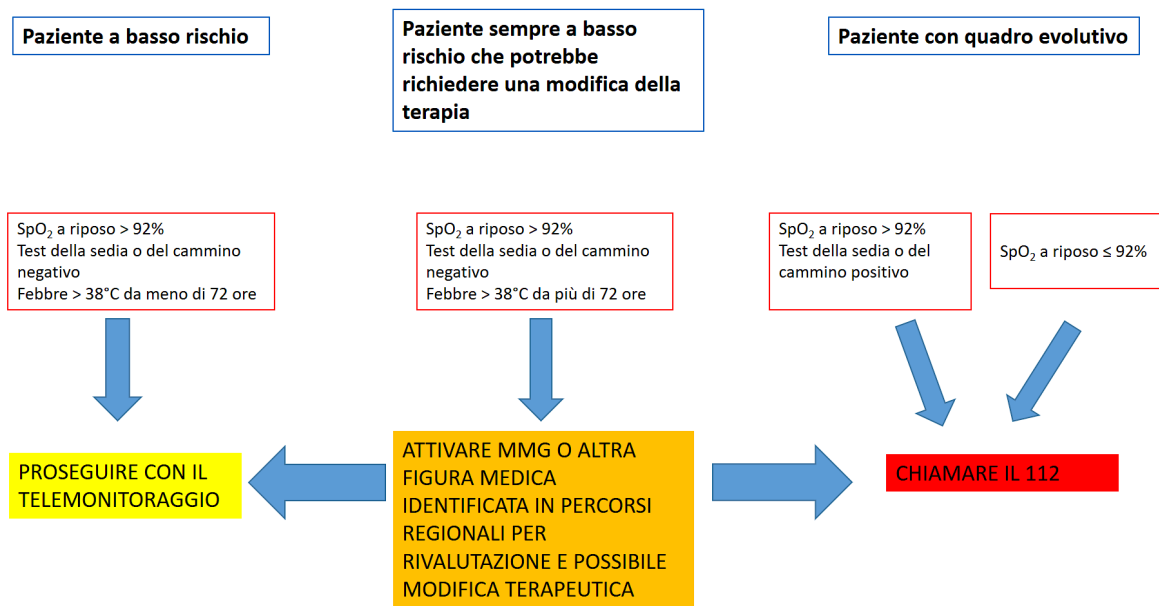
Paziente a basso rischio

Paziente sempre a basso rischio che potrebbe richiedere una modifica della terapia

Paziente con quadro evolutivo

$SpO_2$ a riposo > 92%
Test della sedia o del cammino negativo
Febbre > 38°C da meno di 72 ore

$SpO_2$ a riposo > 92%
Test della sedia o del cammino negativo
Febbre > 38°C da più di 72 ore

$SpO_2$ a riposo > 92%
Test della sedia o del cammino positivo

$SpO_2$ a riposo ≤ 92%

PROSEGUIRE CON IL TELEMONITORAGGIO

ATTIVARE MMG O ALTRA FIGURA MEDICA IDENTIFICATA IN PERCORSI REGIONALI PER RIVALUTAZIONE E POSSIBILE MODIFICA TERAPEUTICA

CHIAMARE IL 112